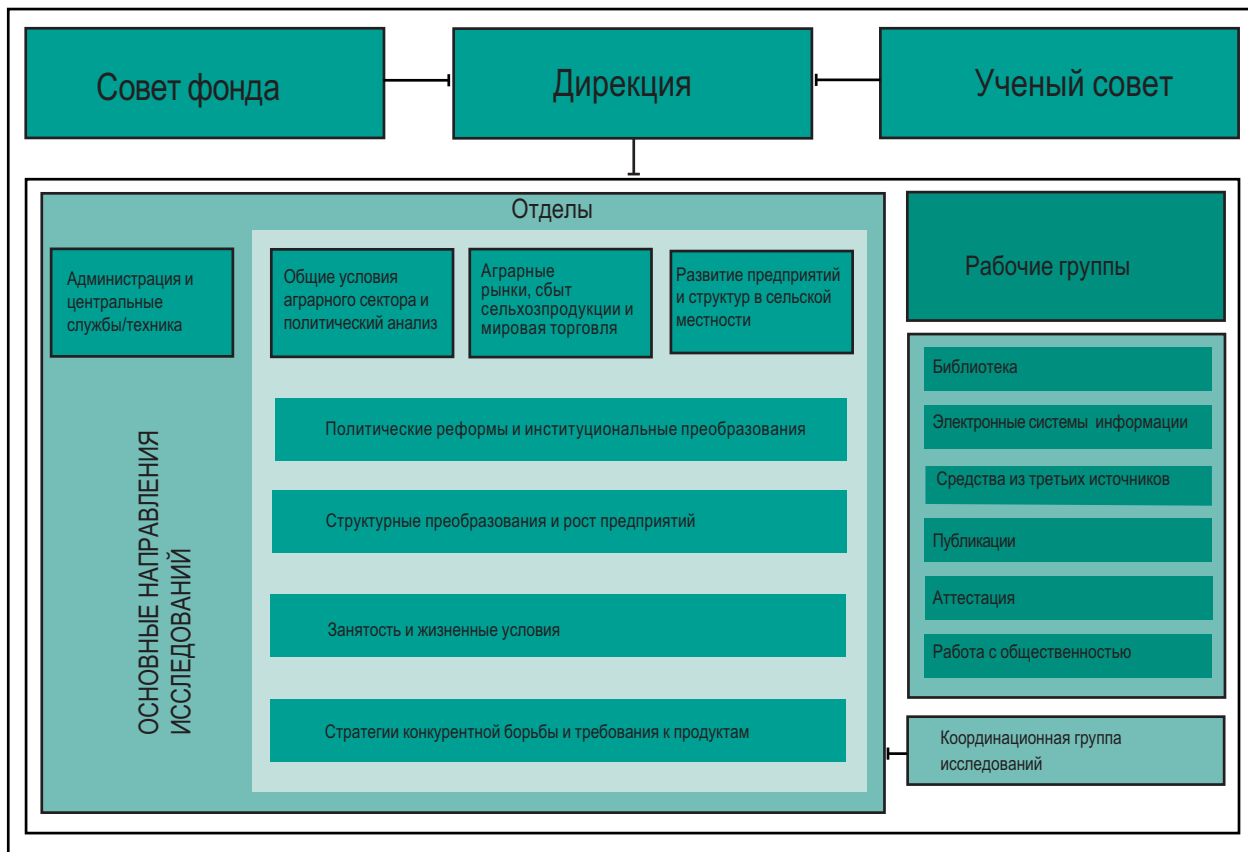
Совет фонда

Дирекция

Ученый совет

Отделы

Администрация и центральные службы/техника

Общие условия аграрного сектора и политический анализ

Аграрные рынки, сбыт сельхозпродукции и мировая торговля

Развитие предприятий и структур в сельской местности

ОСНОВНЫЕ НАПРАВЛЕНИЯ ИССЛЕДОВАНИЙ

Политические реформы и институциональные преобразования

Структурные преобразования и рост предприятий

Занятость и жизненные условия

Стратегии конкурентной борьбы и требования к продуктам

Рабочие группы

Библиотека

Электронные системы информации

Средства из третьих источников

Публикации

Аттестация

Работа с общественностью

Координационная группа исследований